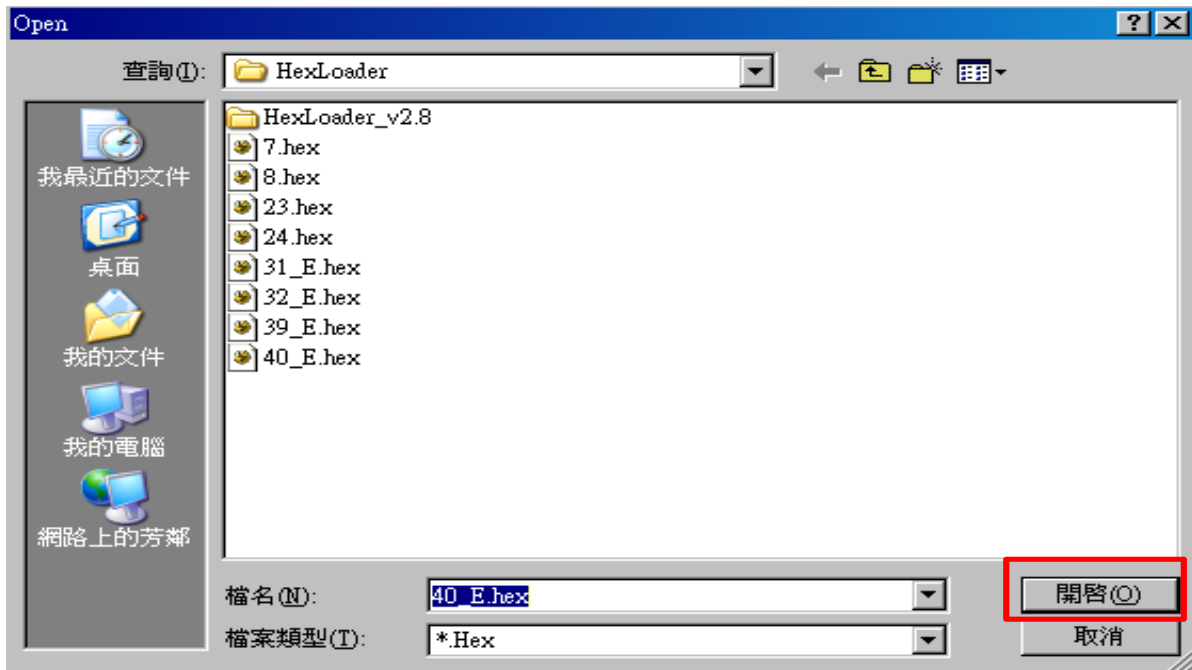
Open

?

查詢(I): HexLoader

我最近的文件

桌面

我的文件

我的電腦

網路上的芳鄰

HexLoader_v2.8
7.hex
8.hex
23.hex
24.hex
31_E.hex
32_E.hex
39_E.hex
40_E.hex

檔名(N): 40_E.hex

檔案類型(T): *.Hex

開啓(O)

取消